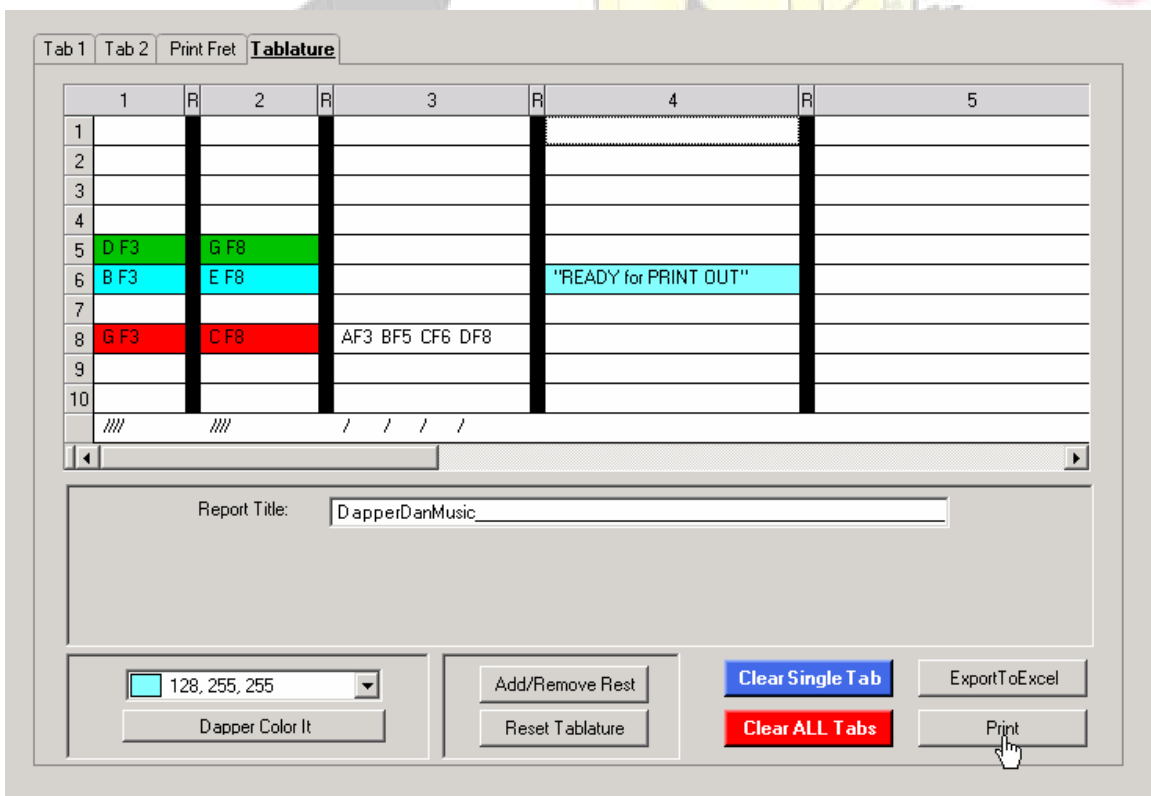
Tab 1 | Tab 2 | Print Fret | Tablature

| | 1 | R | 2 | R | 3 | R | 4 | R | 5 |
|---|---|---|---|---|---|---|---|---|---|
| 1 | | | | | | | | | |
| 2 | | | | | | | | | |
| 3 | | | | | | | | | |
| 4 | | | | | | | | | |
| 5 | D F3 | | G F8 | | | | | | |
| 6 | B F3 | | E F8 | | | | "READY for PRINT OUT" | | |
| 7 | | | | | | | | | |
| 8 | G F3 | | C F8 | | AF3 BF5 CF6 DF8 | | | | |
| 9 | | | | | | | | | |
| 10 | | | | | | | | | |
| | //// | | //// | | / / / / | | | | |

Report Title: DapperDanMusic

128, 255, 255

Dapper Color It

Add/Remove Rest

Reset Tablature

Clear Single Tab

Clear ALL Tabs

ExportToExcel

Print